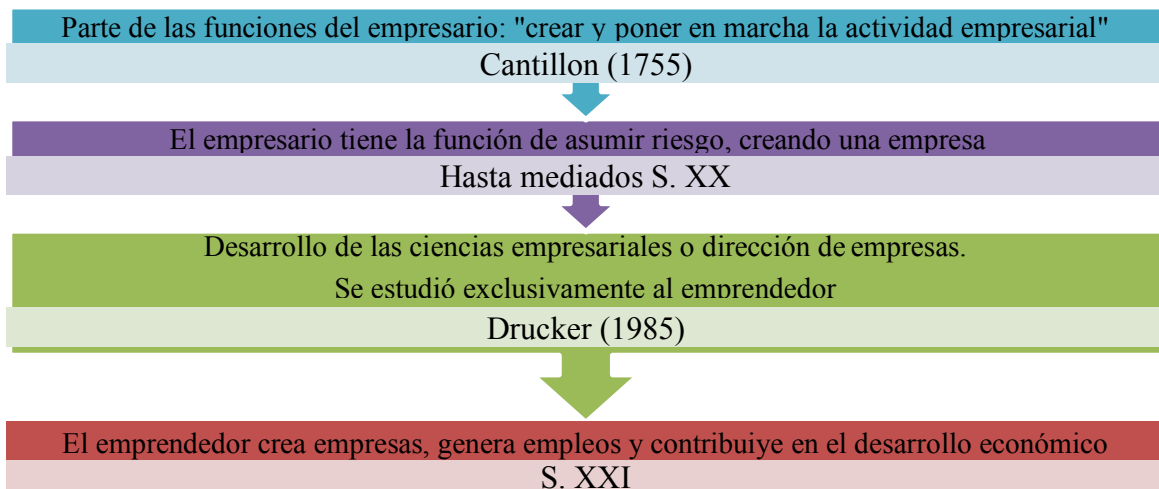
Parte de las funciones del empresario: "crear y poner en marcha la actividad empresarial"

Cantillon (1755)

El empresario tiene la función de asumir riesgo, creando una empresa

Hasta mediados S. XX

Desarrollo de las ciencias empresariales o dirección de empresas.

Se estudió exclusivamente al emprendedor

Drucker (1985)

El emprendedor crea empresas, genera empleos y contribuiye en el desarrollo económico

S. XXI